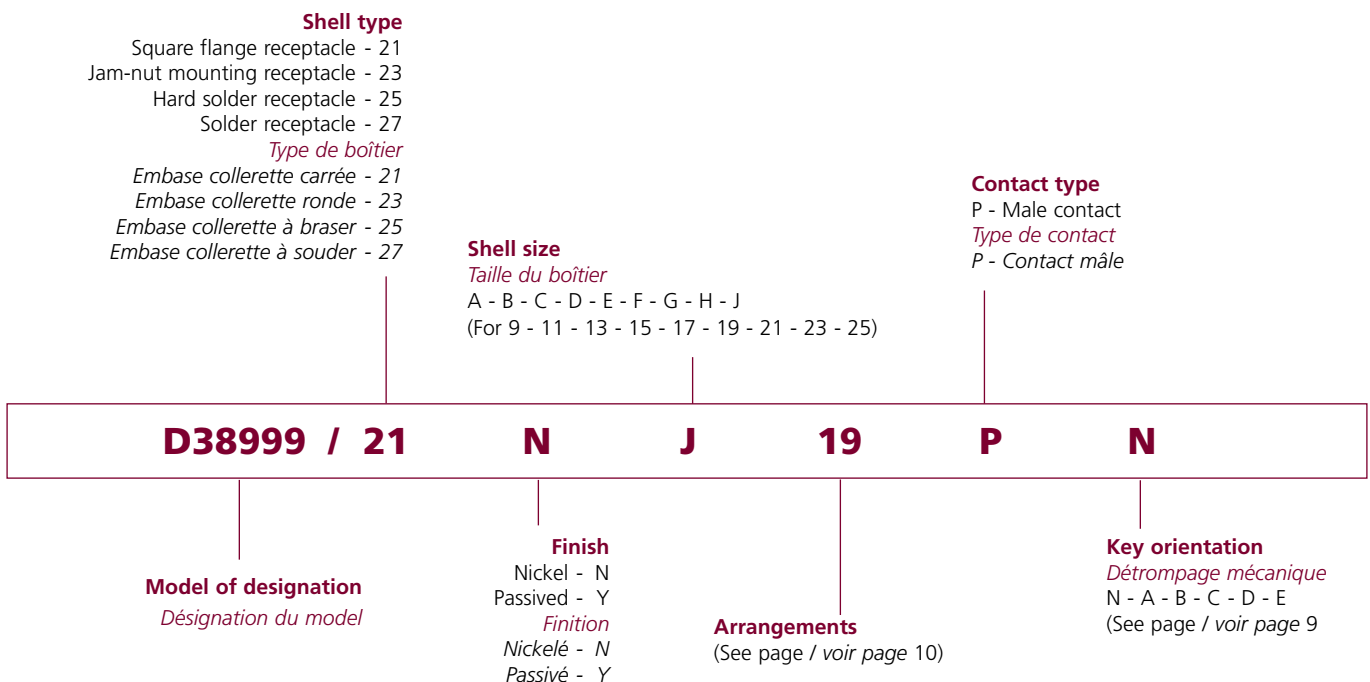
**Shell type**
Square flange receptacle - 21
Jam-nut mounting receptacle - 23
Hard solder receptacle - 25
Solder receptacle - 27
*Type de boîtier*
*Embase collerette carrée - 21*
*Embase collerette ronde - 23*
*Embase collerette à braser - 25*
*Embase collerette à souder - 27*

**Shell size**
*Taille du boîtier*
A - B - C - D - E - F - G - H - J
(For 9 - 11 - 13 - 15 - 17 - 19 - 21 - 23 - 25)

**Contact type**
P - Male contact
*Type de contact*
*P - Contact mâle*

D38999 / 21 N J 19 P N

**Model of designation**
*Désignation du model*

**Finish**
Nickel - N
Passived - Y
*Finition*
*Nickelé - N*
*Passivé - Y*

**Arrangements**
(See page / *voir page* 10)

**Key orientation**
*Détrompage mécanique*
N - A - B - C - D - E
(See page / *voir page* 9